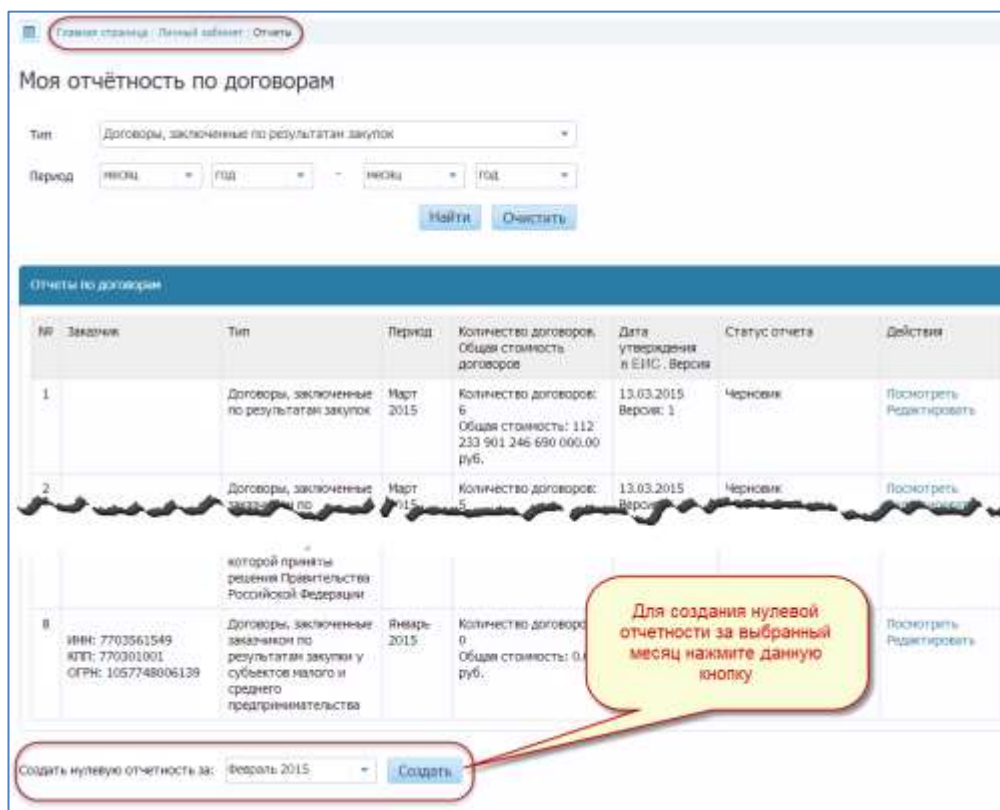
Главная страница : Личный кабинет : Отчеты

Моя отчётность по договорам

Тип Договоры, заключенные по результатам закупок

Период месяц год - месяц год

Найти Очистить

Отчеты по договорам

| № | Заказчик | Тип | Период | Количество договоров, Общая стоимость договоров | Дата утверждения в ЕИС. Версия | Статус отчета | Действия |
|---|---|---|---|---|---|---|---|
| 1 | | Договоры, заключенные по результатам закупок | Март 2015 | Количество договоров: 6 Общая стоимость: 112 233 901 246 690 000.00 руб. | 13.03.2015 Версия: 1 | Черновик | Посмотреть Редактировать |
| 2 | | Договоры, заключенные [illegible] по | Март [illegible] | Количество договоров: 5 | 13.03.2015 Верси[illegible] | Черновик | Посмотреть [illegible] |
| | | которой приняты решения Правительства Российской Федерации | | | | | |
| 8 | ИНН: 7703561549 КПП: 770301001 ОГРН: 1057748006139 | Договоры, заключенные заказчиком по результатам закупки у субъектов малого и среднего предпринимательства | Январь 2015 | Количество договоро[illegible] 0 Общая стоимость: 0.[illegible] руб. | | | Посмотреть Редактировать |

Для создания нулевой отчетности за выбранный месяц нажмите данную кнопку

Создать нулевую отчетность за: Февраль 2015 Создать